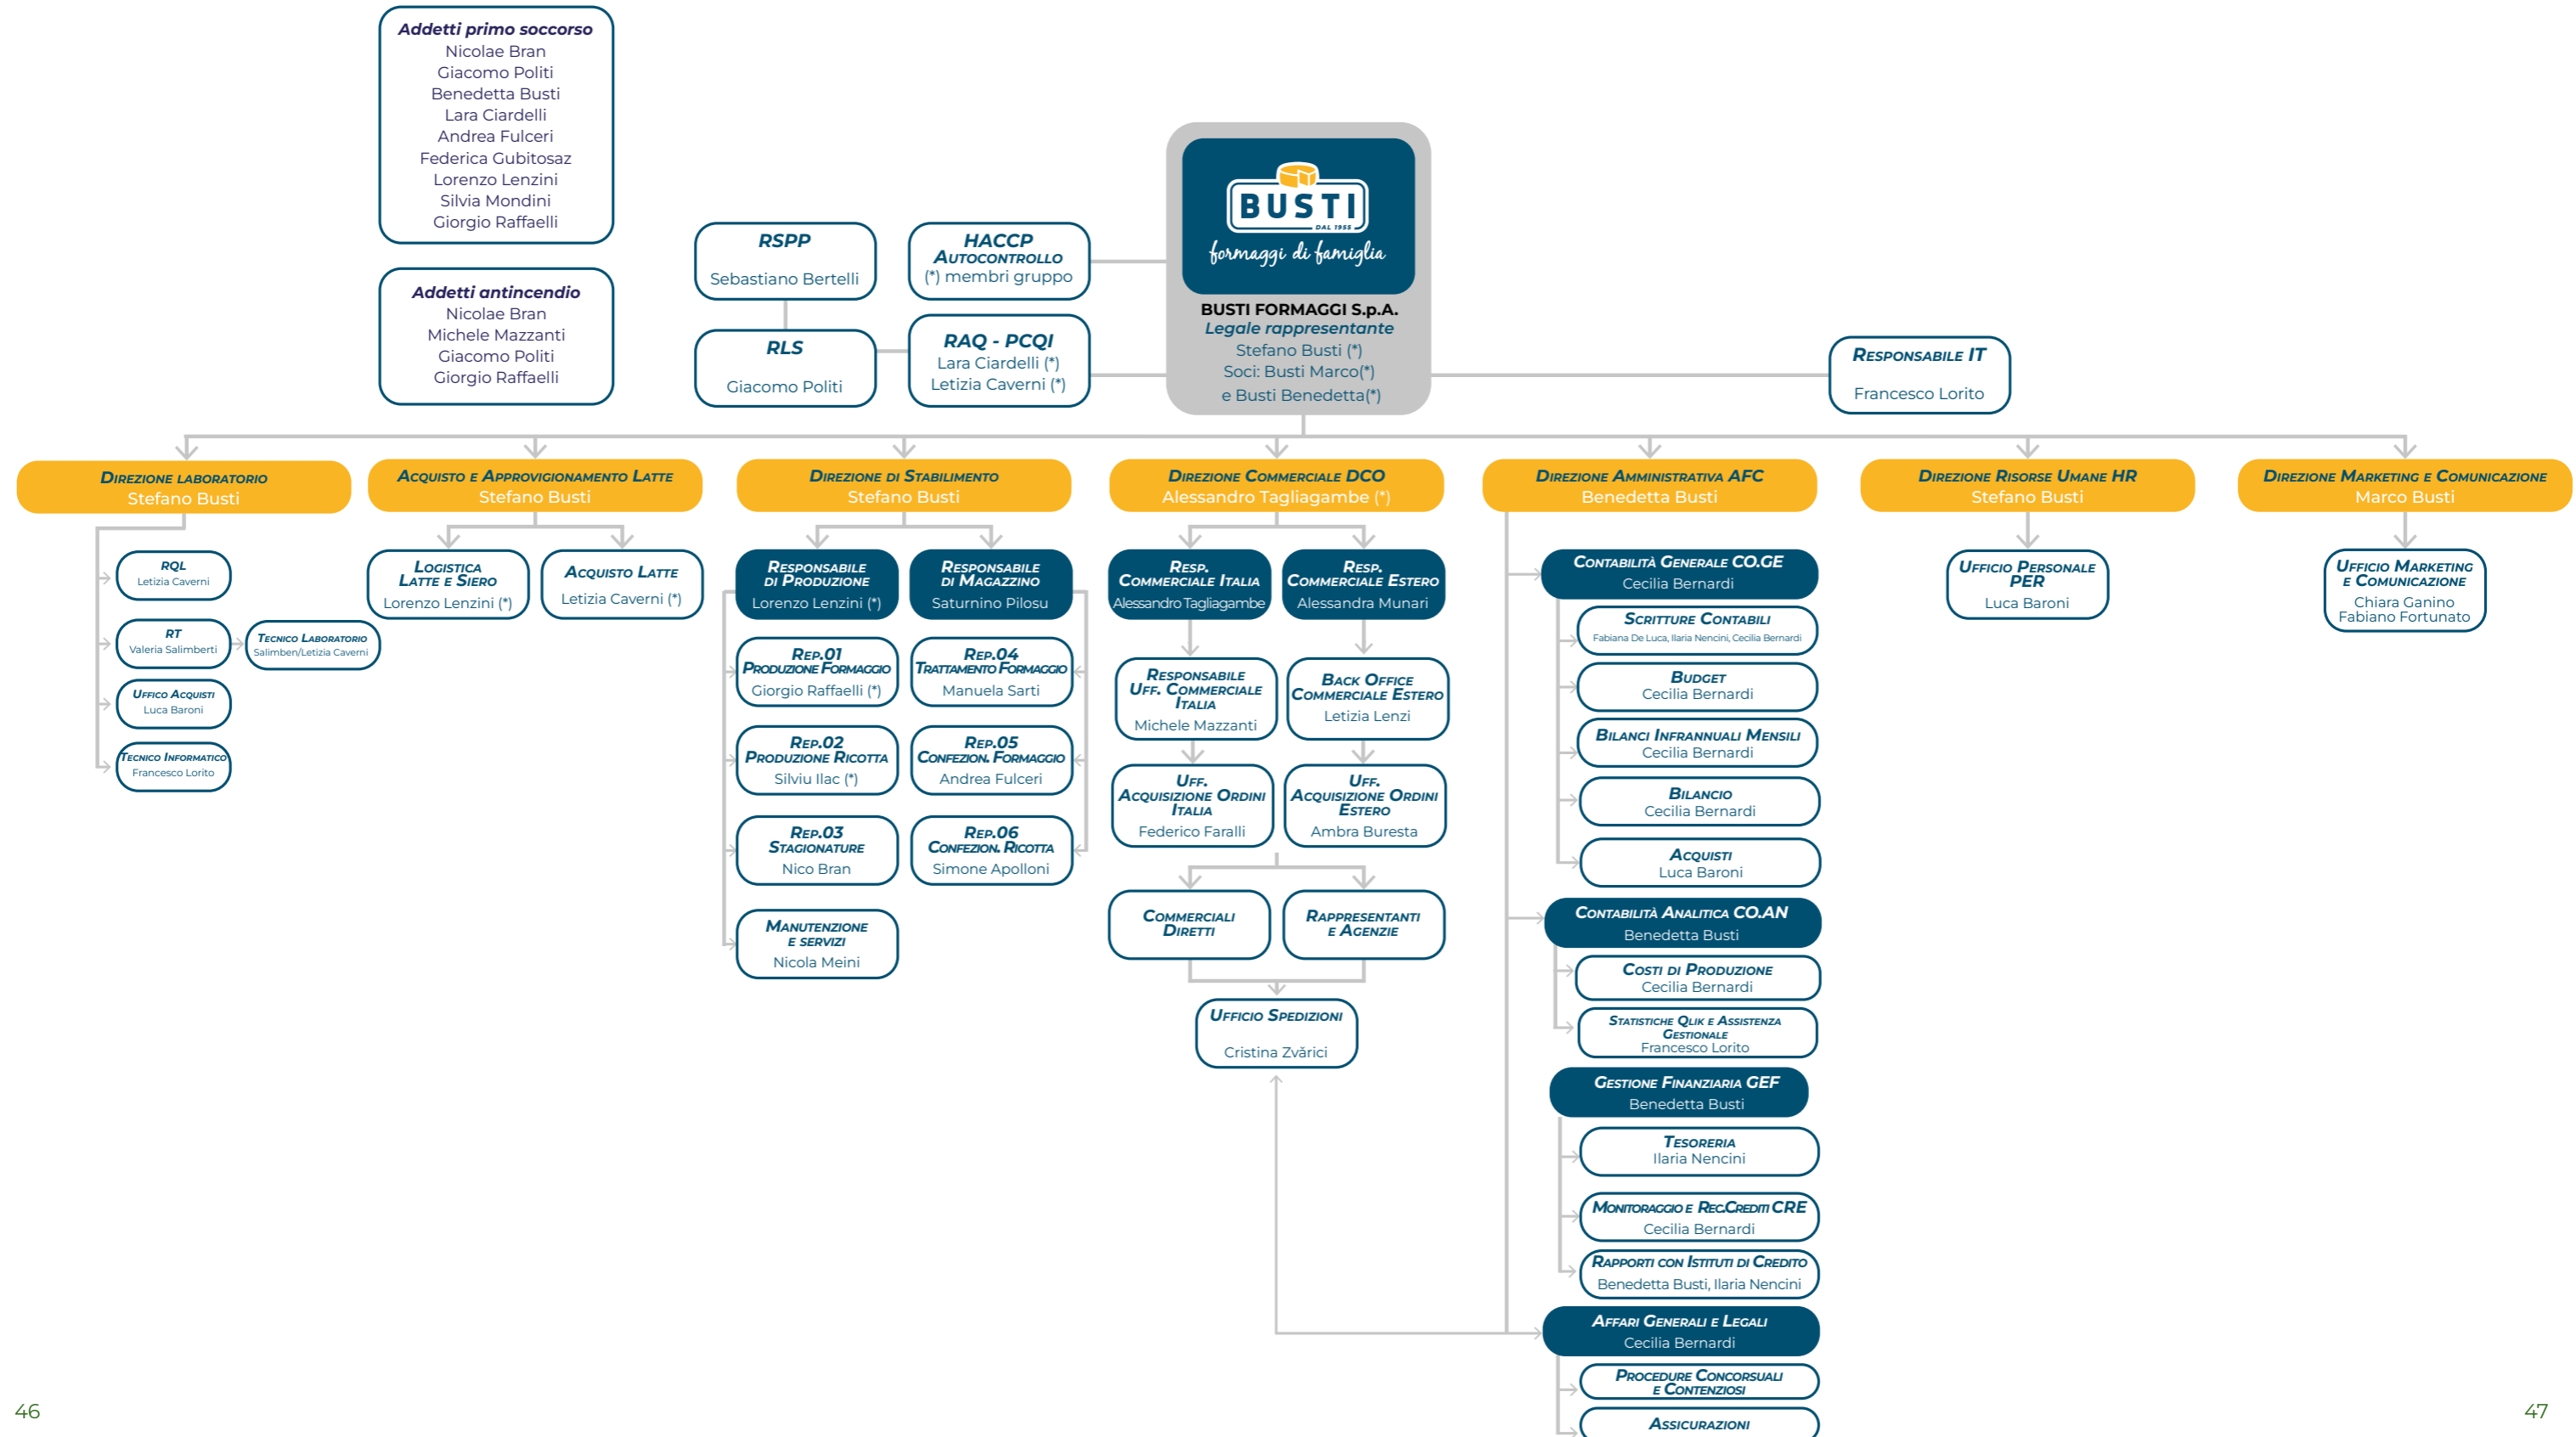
Addetti primo soccorso
Nicolae Bran
Giacomo Politi
Benedetta Busti
Lara Ciardelli
Andrea Fulceri
Federica Gubitosaz
Lorenzo Lenzini
Silvia Mondini
Giorgio Raffaelli

Addetti antincendio
Nicolae Bran
Michele Mazzanti
Giacomo Politi
Giorgio Raffaelli

RSPP
Sebastiano Bertelli

RLS
Giacomo Politi

HACCP
Autocontrollo
(*) membri gruppo

RAQ - PCQI
Lara Ciardelli (*)
Letizia Caverni (*)

BUSTI DAL 1955
formaggi di famiglia

BUSTI FORMAGGI S.p.A.
Legale rappresentante
Stefano Busti (*)
Soci: Busti Marco(*)
e Busti Benedetta(*)

Responsabile IT
Francesco Lorito

Direzione laboratorio
Stefano Busti

RQL
Letizia Caverni

RT
Valeria Salimberti

Tecnico Laboratorio
Salimben/Letizia Caverni

Ufficio Acquisti
Luca Baroni

Tecnico Informatico
Francesco Lorito

Acquisto e Approvigionamento Latte
Stefano Busti

Logistica
Latte e Siero
Lorenzo Lenzini (*)

Acquisto Latte
Letizia Caverni (*)

Direzione di Stabilimento
Stefano Busti

Responsabile di Produzione
Lorenzo Lenzini (*)

Responsabile di Magazzino
Saturnino Pilosu

Rep.01
Produzione Formaggio
Giorgio Raffaelli (*)

Rep.04
Trattamento Formaggio
Manuela Sarti

Rep.02
Produzione Ricotta
Silviu Ilac (*)

Rep.05
Confezion. Formaggio
Andrea Fulceri

Rep.03
Stagionature
Nico Bran

Rep.06
Confezion. Ricotta
Simone Apolloni

Manutenzione e servizi
Nicola Meini

Direzione Commerciale DCO
Alessandro Tagliagambe (*)

Resp. Commerciale Italia
Alessandro Tagliagambe

Resp. Commerciale Estero
Alessandra Munari

Responsabile Uff. Commerciale Italia
Michele Mazzanti

Back Office Commerciale Estero
Letizia Lenzi

Uff. Acquisizione Ordini Italia
Federico Faralli

Uff. Acquisizione Ordini Estero
Ambra Buresta

Commerciali Diretti

Rappresentanti e Agenzie

Ufficio Spedizioni
Cristina Zvârici

Direzione Amministrativa AFC
Benedetta Busti

Contabilità Generale CO.GE
Cecilia Bernardi

Scritture Contabili
Fabiana De Luca, Ilaria Nencini, Cecilia Bernardi

Budget
Cecilia Bernardi

Bilanci Infrannuali Mensili
Cecilia Bernardi

Bilancio
Cecilia Bernardi

Acquisti
Luca Baroni

Contabilità Analitica CO.AN
Benedetta Busti

Costi di Produzione
Cecilia Bernardi

Statistiche Qlik e Assistenza Gestionale
Francesco Lorito

Gestione Finanziaria GEF
Benedetta Busti

Tesoreria
Ilaria Nencini

Monitoraggio e Rec.Crediti CRE
Cecilia Bernardi

Rapporti con Istituti di Credito
Benedetta Busti, Ilaria Nencini

Affari Generali e Legali
Cecilia Bernardi

Procedure Concorsuali e Contenziosi

Assicurazioni

Direzione Risorse Umane HR
Stefano Busti

Ufficio Personale PER
Luca Baroni

Direzione Marketing e Comunicazione
Marco Busti

Ufficio Marketing e Comunicazione
Chiara Ganino
Fabiano Fortunato

46

47